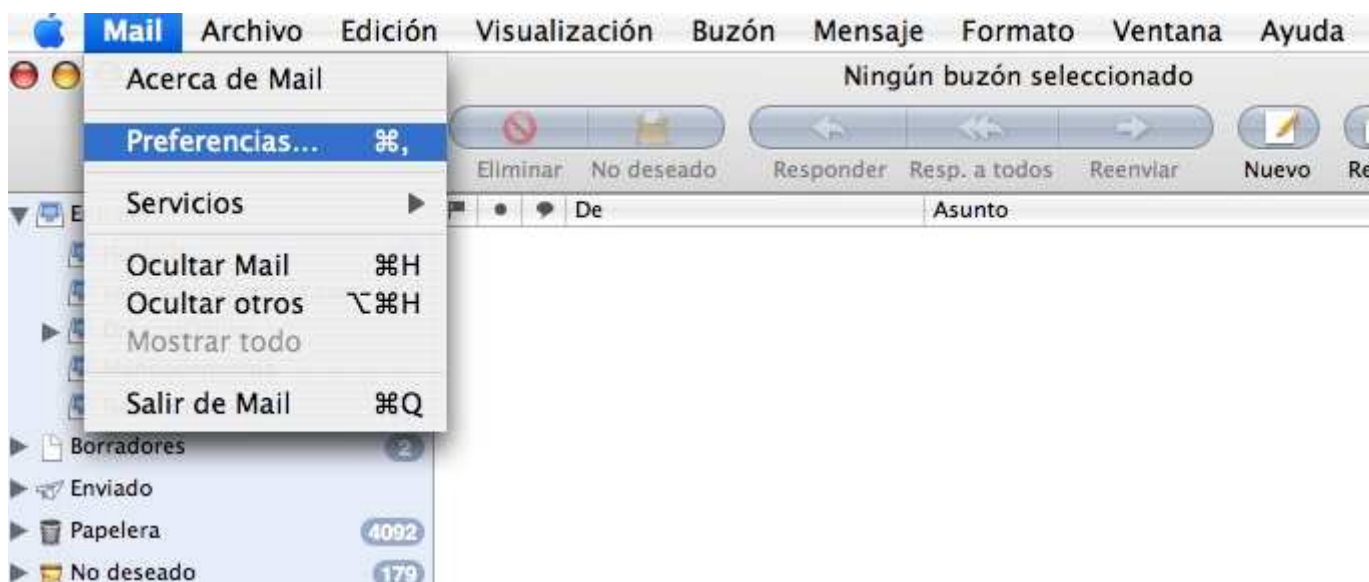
Mail Archivo Edición Visualización Buzón Mensaje Formato Ventana Ayuda

Acerca de Mail

Preferencias... ⌘,

Servicios ▶

Ocultar Mail ⌘H
Ocultar otros ⌥⌘H
Mostrar todo

Salir de Mail ⌘Q

Ningún buzón seleccionado

Eliminar No deseado Responder Resp. a todos Reenviar Nuevo Re

De Asunto

Borradores 2
Enviado
Papelera 4092
No deseado 179